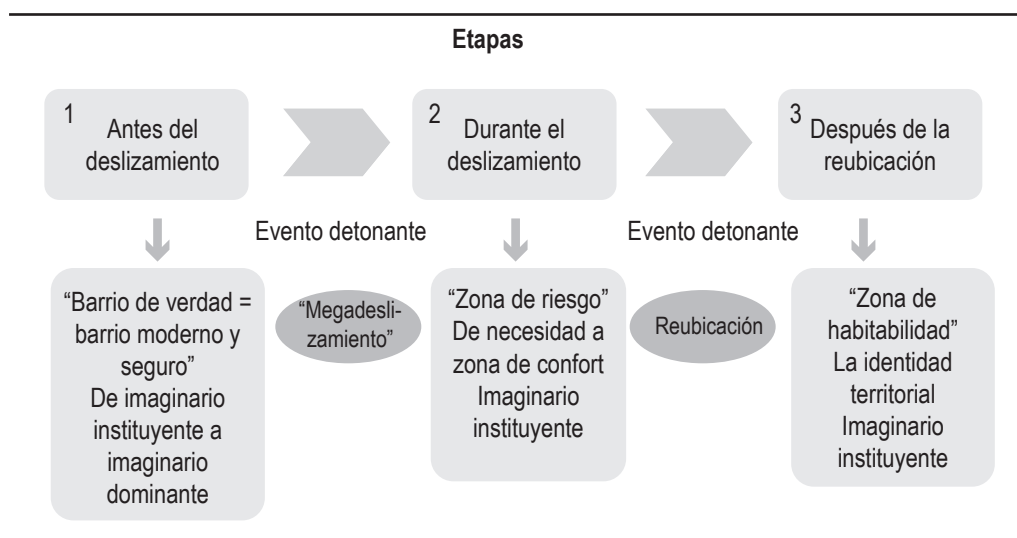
Etapas

1 Antes del deslizamiento

2 Durante el deslizamiento

3 Después de la reubicación

Evento detonante

Evento detonante

"Barrio de verdad = barrio moderno y seguro"
De imaginario instituyente a imaginario dominante

"Megadeslizamiento"

"Zona de riesgo"
De necesidad a zona de confort
Imaginario instituyente

Reubicación

"Zona de habitabilidad"
La identidad territorial
Imaginario instituyente